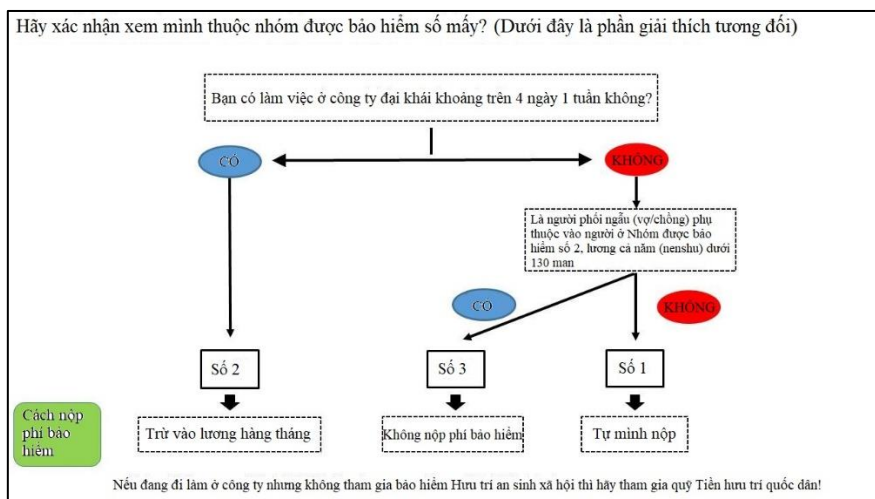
Hãy xác nhận xem mình thuộc nhóm được bảo hiểm số mấy? (Dưới đây là phần giải thích tương đối)

Bạn có làm việc ở công ty đại khái khoảng trên 4 ngày 1 tuần không?

CÓ

KHÔNG

Là người phối ngẫu (vợ/chồng) phụ thuộc vào người ở Nhóm được bảo hiểm số 2, lương cả năm (nenshu) dưới 130 man

CÓ

KHÔNG

Số 2

Số 3

Số 1

Cách nộp phí bảo hiểm

Trừ vào lương hàng tháng

Không nộp phí bảo hiểm

Tự mình nộp

Nếu đang đi làm ở công ty nhưng không tham gia bảo hiểm Hưu trí an sinh xã hội thì hãy tham gia quỹ Tiền hưu trí quốc dân!